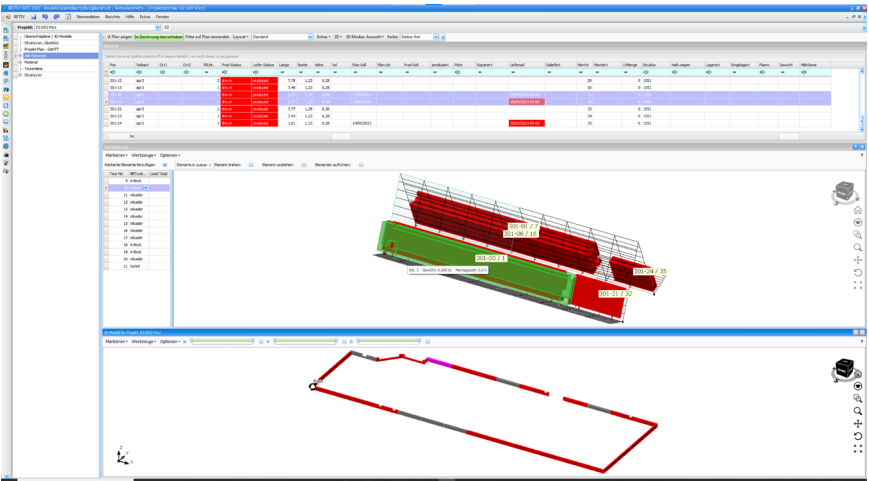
RETSV Stammdaten Berichte Hilfe Extras Fenster

Projekt: 021002 Porz

Übersichtsplan / 3D-Modelle
Strukturen_Übersicht
Projekt-Plan - GANTT
3D-Elemente
Material
Tauschliste
Strukturen

Plan zeigen: Filter auf Plan anwenden: Layout: Standard Extras 3D 3D-Modus: Auswahl Farbe: Status Rot

| Pos | Teilart | | | Prod.Status | Liefer-Status | Länge | Breite | Höhe | Vol | Plan-Soll | Plan-Ist | Prod-Soll | produziert | Platz | Reparient | Lieferzeit | Geliefert | Montiert | Montiert | Menge | Struktur |
|---|---|---|---|---|---|---|---|---|---|---|---|---|---|---|---|---|---|---|---|---|---|
| 301-12 | apr3 | | | prod | produced | 7,78 | 1,23 | 0,28 | | | | | | | | | | 29 | | 0 | 2251 |
| 301-13 | apr3 | | | prod | produced | 7,48 | 1,23 | 0,28 | | | | | | | | | | 30 | | 0 | 2251 |
| 301-22 | apr3 | | | prod | produced | 7,77 | 1,39 | 0,36 | | | | | | | | | | 33 | | 0 | 2251 |
| 301-23 | apr3 | | | prod | produced | 7,42 | 1,23 | 0,28 | | | | | | | | | | 34 | | 0 | 2251 |
| 301-24 | apr3 | | | prod | produced | 1,61 | 1,23 | 0,28 | | 14/05/2021 | | | | | | | | 35 | | 0 | 2251 |

Markieren Werkzeuge Optionen

301-01 / 7
301-06 / 16
301-00 / 1
301-24 / 35
301-21 / 32

3D-Modell für Projekt: 021002 Porz

Markieren Werkzeuge Optionen